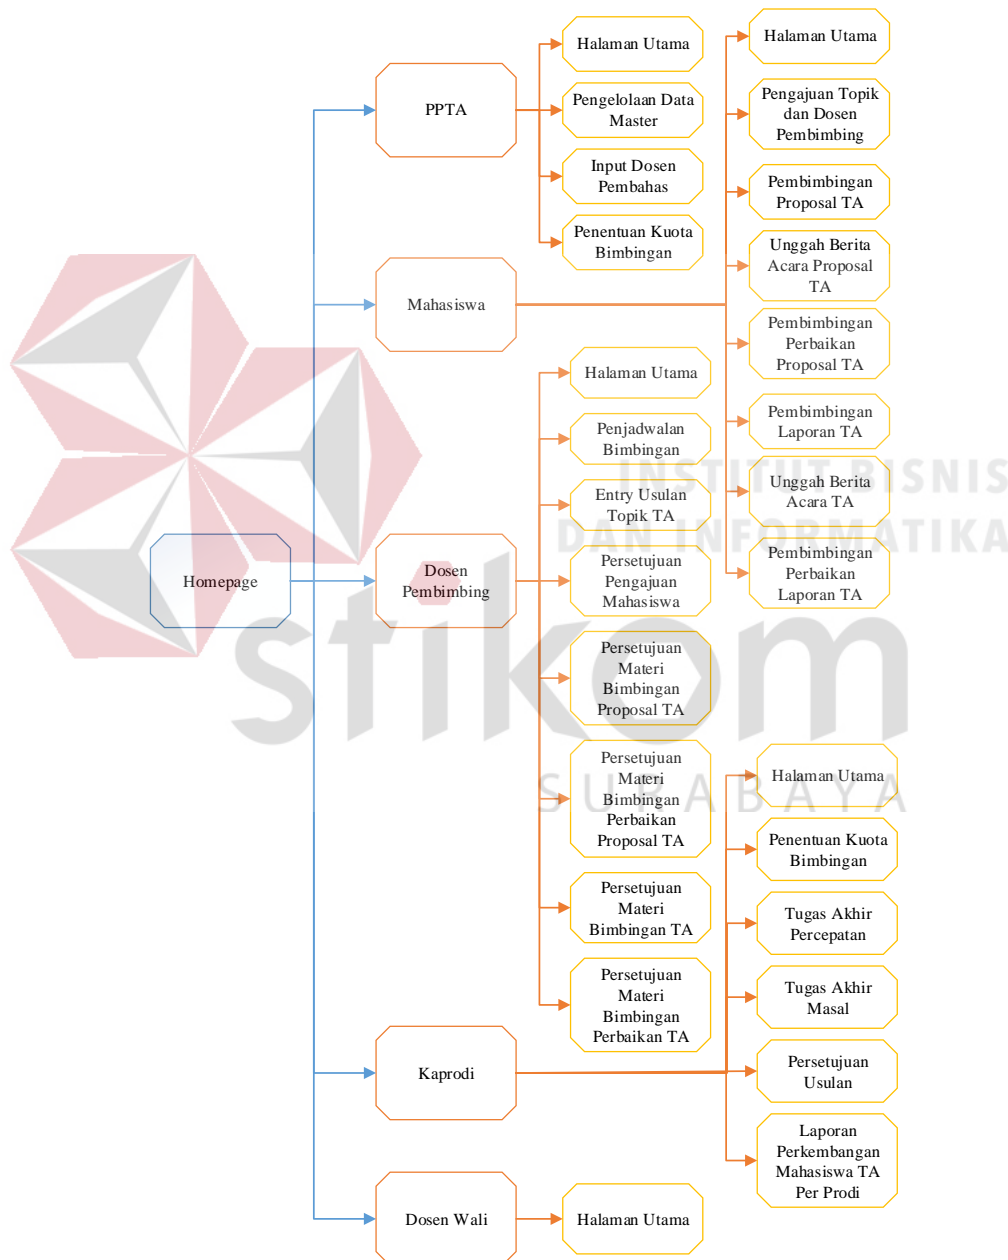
Homepage

PPTA

Halaman Utama

Pengelolaan Data Master

Input Dosen Pembahas

Penentuan Kuota Bimbingan

Mahasiswa

Halaman Utama

Pengajuan Topik dan Dosen Pembimbing

Pembimbingan Proposal TA

Unggah Berita Acara Proposal TA

Pembimbingan Perbaikan Proposal TA

Pembimbingan Laporan TA

Unggah Berita Acara TA

Pembimbingan Perbaikan Laporan TA

Dosen Pembimbing

Halaman Utama

Penjadwalan Bimbingan

Entry Usulan Topik TA

Persetujuan Pengajuan Mahasiswa

Persetujuan Materi Bimbingan Proposal TA

Persetujuan Materi Bimbingan Perbaikan Proposal TA

Persetujuan Materi Bimbingan TA

Persetujuan Materi Bimbingan Perbaikan TA

Kaprodi

Halaman Utama

Penentuan Kuota Bimbingan

Tugas Akhir Percepatan

Tugas Akhir Masal

Persetujuan Usulan

Laporan Perkembangan Mahasiswa TA Per Prodi

Dosen Wali

Halaman Utama

INSTITUT BISNIS DAN INFORMATIKA

stikom

SURABAYA